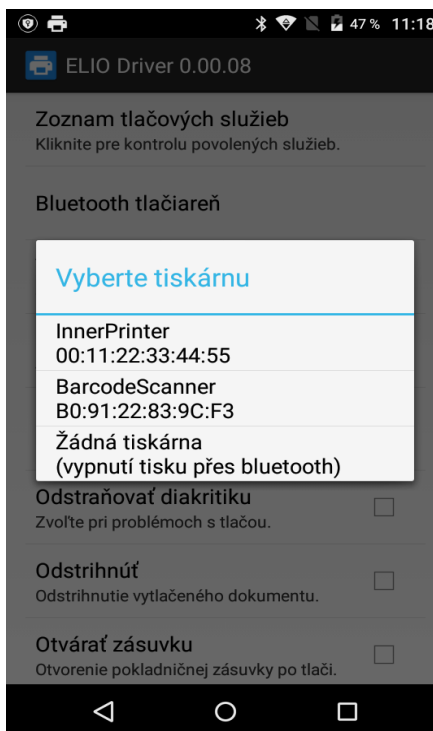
47 % 11:18

ELIO Driver 0.00.08

Zoznam tlačových služieb
Kliknite pre kontrolu povolených služieb.

Bluetooth tlačiareň

Vyberte tiskárnu

InnerPrinter
00:11:22:33:44:55

BarcodeScanner
B0:91:22:83:9C:F3

Žádná tiskárna
(vypnutí tisku přes bluetooth)

Odstraňovať diakritiku
Zvoľte pri problémoch s tlačou.

Odstrihnúť
Odstrihnutie vytlačeného dokumentu.

Otvárať zásuvku
Otvorenie pokladničnej zásuvky po tlači.